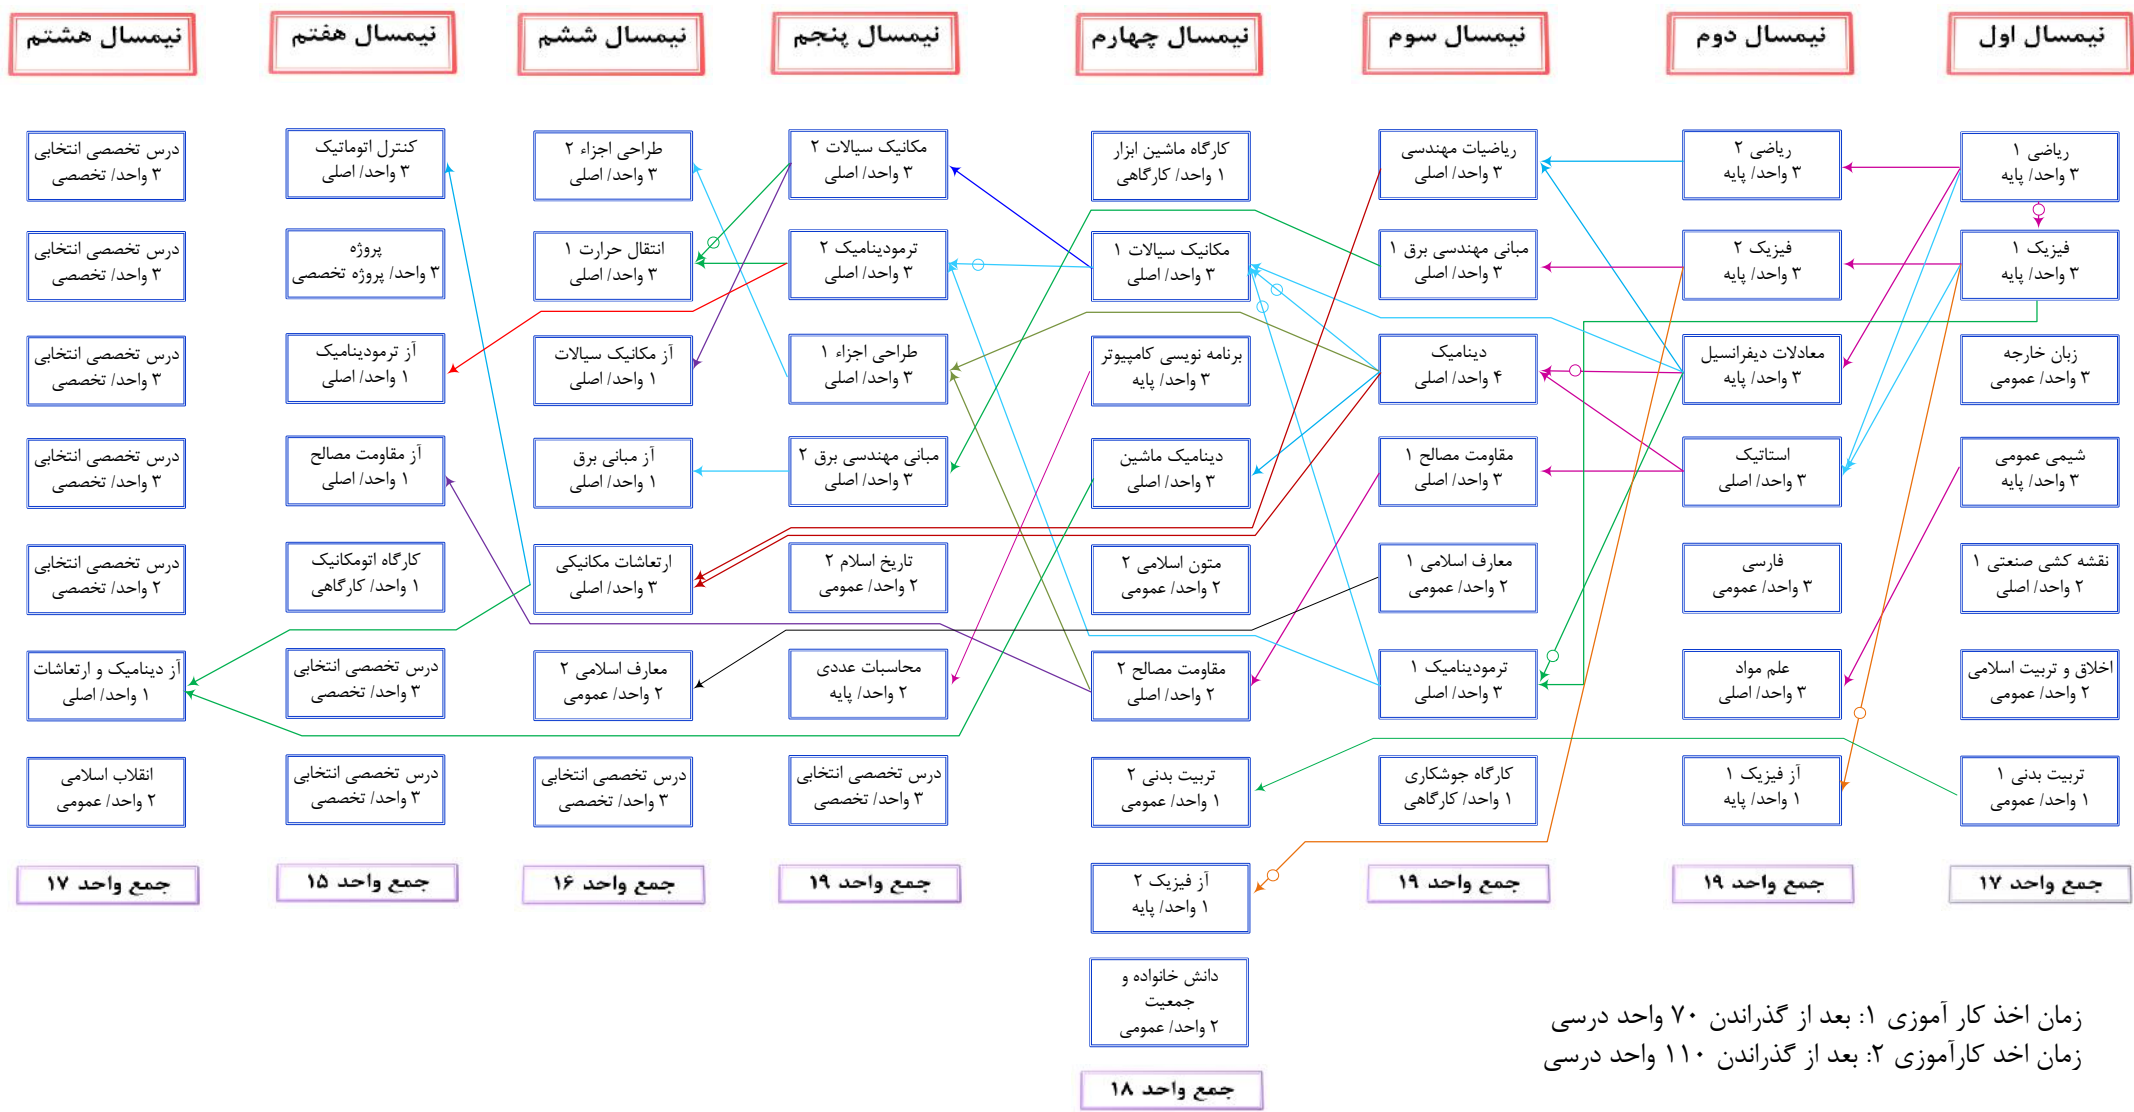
نیمسال اول
نیمسال دوم
نیمسال سوم
نیمسال چهارم
نیمسال پنجم
نیمسال ششم
نیمسال هفتم
نیمسال هشتم

ریاضی ۱
۳ واحد/ پایه

فیزیک ۱
۳ واحد/ پایه

زبان خارجه
۳ واحد/ عمومی

شیمی عمومی
۳ واحد/ پایه

نقشه کشی صنعتی ۱
۲ واحد/ اصلی

اخلاق و تربیت اسلامی
۲ واحد/ عمومی

تربیت بدنی ۱
۱ واحد/ عمومی

جمع واحد ۱۷

ریاضی ۲
۳ واحد/ پایه

فیزیک ۲
۳ واحد/ پایه

معادلات دیفرانسیل
۳ واحد/ پایه

استاتیک
۳ واحد/ اصلی

فارسی
۳ واحد/ عمومی

علم مواد
۳ واحد/ اصلی

آز فیزیک ۱
۱ واحد/ پایه

جمع واحد ۱۹

ریاضیات مهندسی
۳ واحد/ اصلی

مبانی مهندسی برق ۱
۳ واحد/ اصلی

دینامیک
۴ واحد/ اصلی

مقاومت مصالح ۱
۳ واحد/ اصلی

معارف اسلامی ۱
۲ واحد/ عمومی

ترمودینامیک ۱
۳ واحد/ اصلی

کارگاه جوشکاری
۱ واحد/ کارگاهی

جمع واحد ۱۹

کارگاه ماشین ابزار
۱ واحد/ کارگاهی

مکانیک سیالات ۱
۳ واحد/ اصلی

برنامه نویسی کامپیوتر
۳ واحد/ پایه

دینامیک ماشین
۳ واحد/ اصلی

متون اسلامی ۲
۲ واحد/ عمومی

مقاومت مصالح ۲
۲ واحد/ اصلی

تربیت بدنی ۲
۱ واحد/ عمومی

آز فیزیک ۲
۱ واحد/ پایه

دانش خانواده و جمعیت
۲ واحد/ عمومی

جمع واحد ۱۸

مکانیک سیالات ۲
۳ واحد/ اصلی

ترمودینامیک ۲
۳ واحد/ اصلی

طراحی اجزاء ۱
۳ واحد/ اصلی

مبانی مهندسی برق ۲
۳ واحد/ اصلی

تاریخ اسلام ۲
۲ واحد/ عمومی

محاسبات عددی
۲ واحد/ پایه

درس تخصصی انتخابی
۳ واحد/ تخصصی

جمع واحد ۱۹

طراحی اجزاء ۲
۳ واحد/ اصلی

انتقال حرارت ۱
۳ واحد/ اصلی

آز مکانیک سیالات
۱ واحد/ اصلی

آز مبانی برق
۱ واحد/ اصلی

ارتعاشات مکانیکی
۳ واحد/ اصلی

معارف اسلامی ۲
۲ واحد/ عمومی

درس تخصصی انتخابی
۳ واحد/ تخصصی

جمع واحد ۱۶

کنترل اتوماتیک
۳ واحد/ اصلی

پروژه
۳ واحد/ پروژه تخصصی

آز ترمودینامیک
۱ واحد/ اصلی

آز مقاومت مصالح
۱ واحد/ اصلی

کارگاه اتومکانیک
۱ واحد/ کارگاهی

درس تخصصی انتخابی
۳ واحد/ تخصصی

درس تخصصی انتخابی
۳ واحد/ تخصصی

جمع واحد ۱۵

درس تخصصی انتخابی
۳ واحد/ تخصصی

درس تخصصی انتخابی
۳ واحد/ تخصصی

درس تخصصی انتخابی
۳ واحد/ تخصصی

درس تخصصی انتخابی
۳ واحد/ تخصصی

درس تخصصی انتخابی
۲ واحد/ تخصصی

آز دینامیک و ارتعاشات
۱ واحد/ اصلی

انقلاب اسلامی
۲ واحد/ عمومی

جمع واحد ۱۷

زمان اخذ کار آموزی ۱: بعد از گذراندن ۷۰ واحد درسی
زمان اخذ کارآموزی ۲: بعد از گذراندن ۱۱۰ واحد درسی